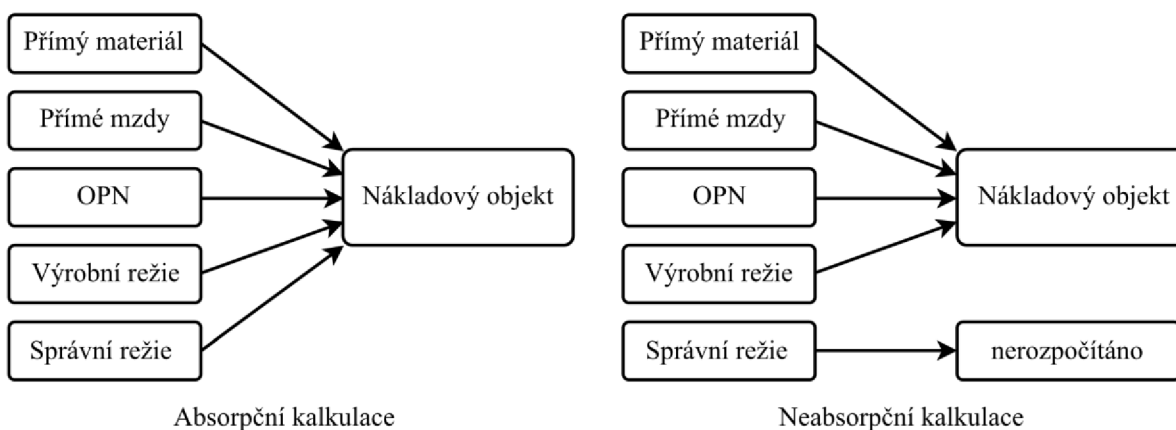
Přímý materiál

Přímé mzdy

OPN

Výrobní režie

Správní režie

Nákladový objekt

Absorpční kalkulace

Přímý materiál

Přímé mzdy

OPN

Výrobní režie

Správní režie

Nákladový objekt

nerozpočítáno

Neabsorpční kalkulace